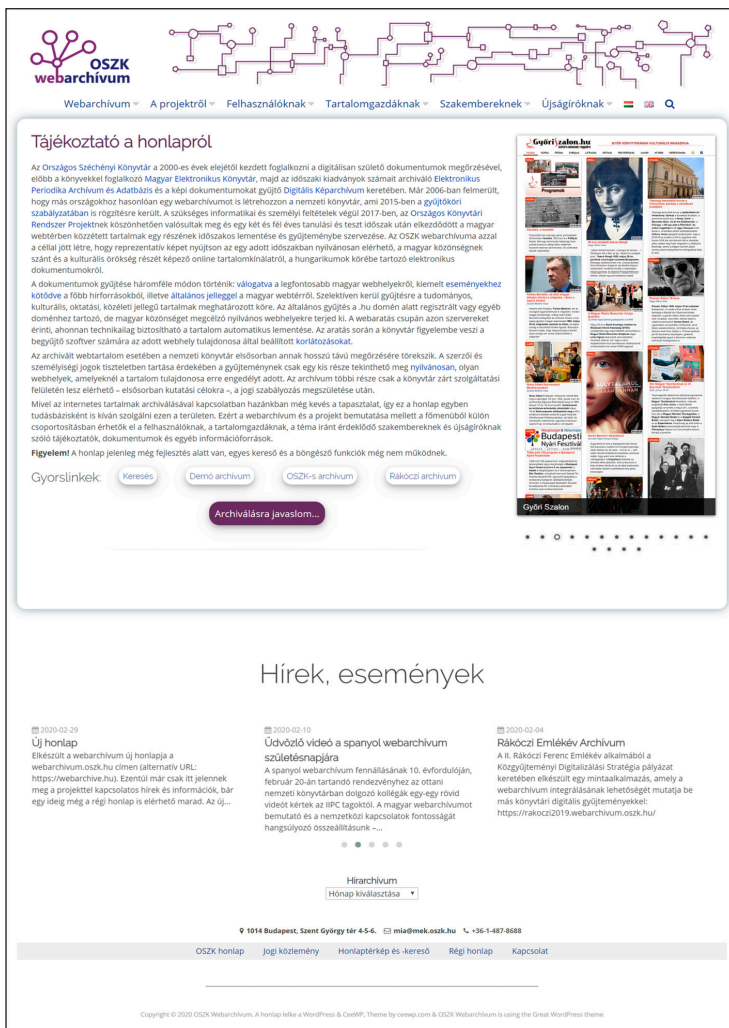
OSZK webarchívum

Webarchívum ▾ A projektről ▾ Felhasználóknak ▾ Tartalomgazdáknak ▾ Szakembereknek ▾ Újságíróknak ▾

Tájékoztató a honlapról

Az Országos Széchényi Könyvtár a 2000-es évek elejétől kezdett foglalkozni a digitálisan születő dokumentumok megőrzésével, előbb a könyvekkel foglalkozó Magyar Elektronikus Könyvtár, majd az időszaki kiadványok számait archiváló Elektronikus Periodika Archívum és Adatbázis és a képi dokumentumokat gyűjtő Digitális Képarchívum keretében. Már 2006-ban felmerült, hogy más országokhoz hasonlóan egy webarchívumot is létrehozzon a nemzeti könyvtár, ami 2015-ben a gyűjtőköri szabályzatában is rögzítésre került. A szükséges informatikai és személyi feltételek végül 2017-ben, az Országos Könyvtári Rendszer Projektnek köszönhetően valósultak meg és egy két és fél éves tanulási és teszt időszak után elkezdődött a magyar webtérben közzétett tartalmak egy részének időszakos lementése és gyűjteménybe szervezése. Az OSZK webarchívuma azzal a céllal jött létre, hogy reprezentatív képet nyújtson az egy adott időszakban nyilvánosan elérhető, a magyar közönségnek szánt és a kulturális örökség részét képező online tartalomkínálatról, a hungarikumok körébe tartozó elektronikus dokumentumokról.

A dokumentumok gyűjtése háromféle módon történik: válogatva a legfontosabb magyar webhelyekről, kiemelt eseményekhez kötődve a főbb hírforrásokból, illetve általános jelleggel a magyar webtérről. Szelektíven kerül gyűjtésre a tudományos, kulturális, oktatási, közéleti jellegű tartalmak meghatározott köre. Az általános gyűjtés a .hu domén alatt regisztrált vagy egyéb doménhez tartozó, de magyar közönséget megcélzó nyilvános webhelyekre terjed ki. A webaratás csupán azon szervereket érinti, ahonnan technikailag biztosítható a tartalom automatikus lementése. Az aratás során a könyvtár figyelembe veszi a begyűjtő szoftver számára az adott webhely tulajdonosa által beállított korlátozásokat.

Az archívált webtartalom esetében a nemzeti könyvtár elsősorban annak hosszú távú megőrzésére törekszik. A szerzői és személyiségi jogok tiszteletben tartása érdekében a gyűjteménynek csak egy kis része tekinthető meg nyilvánosan, olyan webhelyek, amelyeknél a tartalom tulajdonosa erre engedélyt adott. Az archívum többi része csak a könyvtár zárt szolgáltatási felületén lesz elérhető – elsősorban kutatási célokra –, a jogi szabályozás megszületése után.

Mivel az internetes tartalmak archiválásával kapcsolatban hazánkban még kevés a tapasztalat, így ez a honlap egyben tudásbázisként is kíván szolgálni ezen a területen. Ezért a webarchívum és a projekt bemutatása mellett a főmenüből külön csoportosításban érhetők el a felhasználóknak, a tartalomgazdáknak, a téma iránt érdeklődő szakembereknek és újságíróknak szóló tájékoztatók, dokumentumok és egyéb információforrások.

Figyelem! A honlap jelenleg még fejlesztés alatt van, egyes kereső és a böngésző funkciók még nem működnek.

Gyorslinkek: Keresés Demó archívum OSZK-s archívum Rákóczi archívum

Archiválásra javaslom...

Győri Szalon

Hírek, események

2020-02-29
Új honlap
Elkészült a webarchívum új honlapja a webarchivum.oszk.hu címen (alternatív URL: https://webarchive.hu). Ezentúl már csak itt jelennek meg a projekttel kapcsolatos hírek és információk, bár egy ideig még a régi honlap is elérhető marad. Az új...

2020-02-10
Üdvözlő videó a spanyol webarchívum születésnapjára
A spanyol webarchívum fennállásának 10. évfordulóján, február 20-án tartandó rendezvényhez az ottani nemzeti könyvtárban dolgozó kollégák egy-egy rövid videót kértek az IIPC tagoktól. A magyar webarchívumot bemutató és a nemzetközi kapcsolatok fontosságát hangsúlyozó összeállításunk –...

2020-02-04
Rákóczi Emlékév Archívum
A II. Rákóczi Ferenc Emlékév alkalmából a Közgyűjteményi Digitalizálási Stratégia pályázat keretében elkészült egy mintaalkalmazás, amely a webarchívum integrálásának lehetőségét mutatja be más könyvtári digitális gyűjteményekkel: https://rakoczi2019.webarchivum.oszk.hu/

Hírarchívum
Hónap kiválasztása

1014 Budapest, Szent György tér 4-5-6. mia@mek.oszk.hu +36-1-487-8688

OSZK honlap Jogi közlemény Honlaptérkép és -kereső Régi honlap Kapcsolat

Copyright © 2020 OSZK Webarchívum. A honlap lelke a WordPress & CeeWP. Theme by ceewp.com & OSZK Webarchívum is using the Great WordPress theme